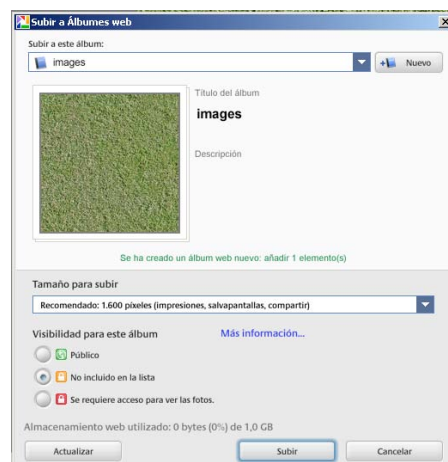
Subir a Álbumes web

Subir a este álbum:

images

Nuevo

Título del álbum

images

Descripción

Se ha creado un álbum web nuevo: añadir 1 elemento(s)

Tamaño para subir

Recomendado: 1.600 píxeles (impresiones, salvapantallas, compartir)

Visibilidad para este álbum

Más información...

Público

No incluido en la lista

Se requiere acceso para ver las fotos.

Almacenamiento web utilizado: 0 bytes (0%) de 1,0 GB

Actualizar

Subir

Cancelar